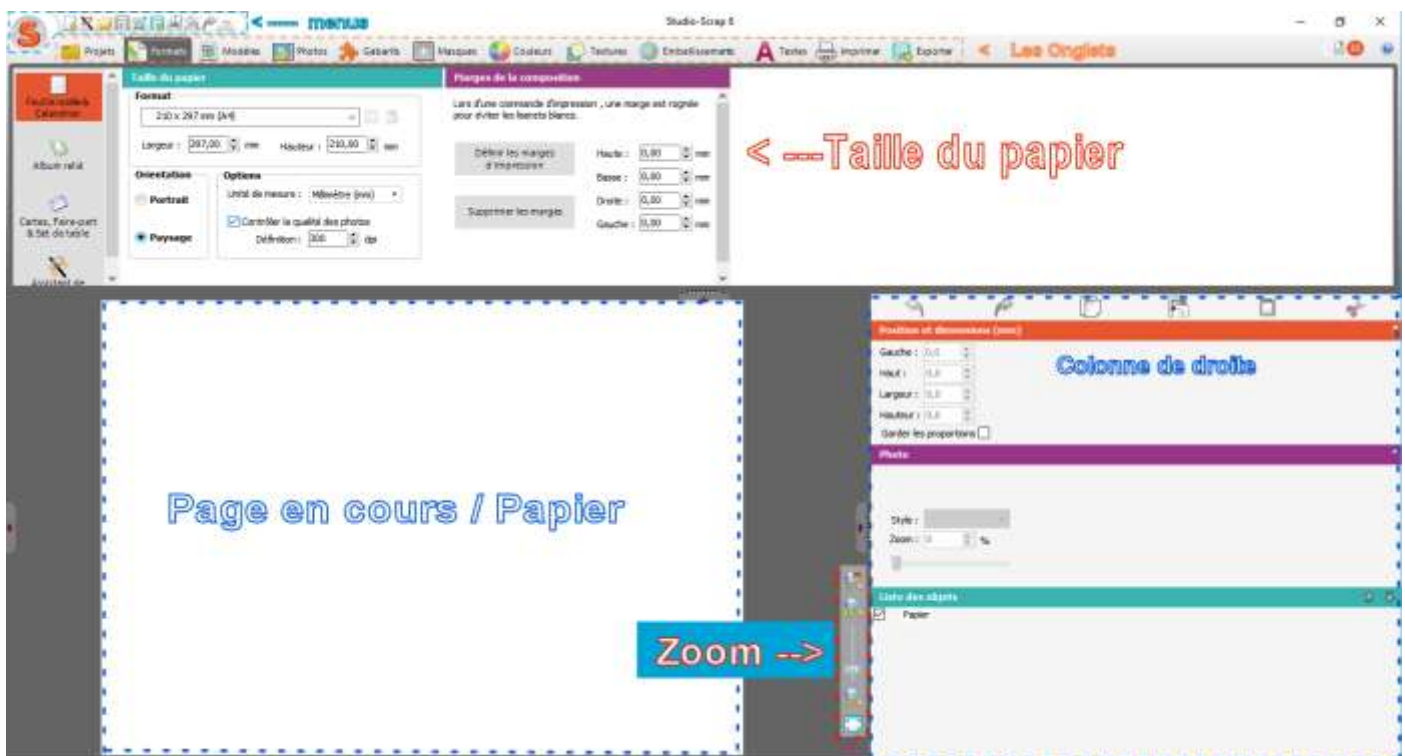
<—— menus

Studio-Scrap 8

Projets Formats Modèles Photos Gabarits Masques Couleurs Textures Embellissements Textes Imprimer Exporter < Les Onglets

Feuille isolée & Calendrier

Album relié

Cartes, Faire-part & Set de table

Assistant de

Taille du papier

Format

210 x 297 mm (A4)

Largeur : 297,00 mm Hauteur : 210,00 mm

Orientation

Portrait

Paysage

Options

Unité de mesure : Millimètre (mm)

Contrôler la qualité des photos

Définition : 300 dpi

Marges de la composition

Lors d'une commande d'impression , une marge est rognée pour éviter les liserets blancs.

Définir les marges d'impression

Supprimer les marges

Haute : 0,00 mm

Basse : 0,00 mm

Droite : 0,00 mm

Gauche : 0,00 mm

< —Taille du papier

Page en cours / Papier

Zoom -->

Position et dimensions (mm)

Gauche : 0,0

Haut : 0,0

Largeur : 0,0

Hauteur : 0,0

Garder les proportions

Colonne de droite

Photo

Style :

Zoom : 0 %

Liste des objets

Papier